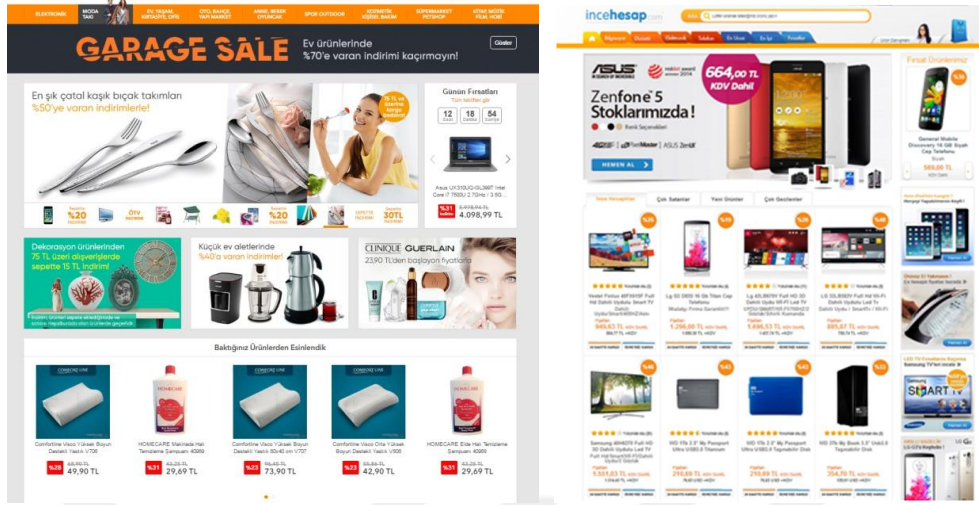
ELEKTRONİK | MODA TAKI | EV, YAŞAM, KIRTASİYE, OFİS | OTO, BAHÇE, YAPI MARKET | ANNE, BEBEK OYUNCAK | SPOR OUTDOOR | KOZMETİK KİŞİSEL BAKIM | SÜPERMARKET PETSHOP | KİTAP, MÜZİK FİLM, HOBİ

GARAGE SALE
Ev ürünlerinde %70'e varan indirimi kaçırmayın!
Göster

En şık çatal kaşık bıçak takımları %50'ye varan indirimlerle!

Günün Fırsatları
Tüm teklifler gör
12 SAAT 18 DAKİKA 54 SANİYE
Asus UX310UQ-GL398T Intel Core i7 7500U 2.7GHz - 3.5G...
%31
4.098,99 TL

Sepette %20
ÖTV
Sepette %20
Sepette 30TL

Dekorasyon ürünlerinden 75 TL üzeri alışverişlerde sepette 15 TL indirim!

Küçük ev aletlerinde %40'a varan indirimler!

CLINIQUE GUERLAIN
23,90 TL'den başlayan fiyatlarla

Baktığınız Ürünlerden Esinlendik

Comfortline Visco Yüksek Boyun Destekli Yastık V706
%28 49,90 TL

HOMECARE Makinede Halı Temizleme Şampuanı 40959
%31 29,69 TL

Comfortline Visco Yüksek Boyun Destekli Yastık 50x40 cm V707
%23 73,90 TL

Comfortline Visco Orta Yüksek Boyun Destekli Yastık V505
%23 42,90 TL

HOMECARE Elde Halı Temizleme Şampuanı 40960
%31 29,69 TL

incehesap.com

ASUS
664,00 TL KDV Dahil
Zenfone 5 Stoklarımızda!
HEMEN AL

Fırsat Ürünümüz
General Mobile Discovery 16 GB Siyah Cep Telefonu
569,00 TL

Çok Satanlar
Yeni Ürünler
Çok Gezilenler

%35
%35
%35
%40

LG 55LB650V Full HD Wi-Fi Dahili Uydulu Smart 3D LED TV
985,67 TL

Samsung 48H6270 Full HD 3D Dahili Uydulu Led TV
1.551,03 TL

WD 1Tb 2.5" My Passport Ultra USB3.0 Titanium
210,69 TL

WD 1Tb 2.5" My Passport Ultra USB3.0 Taşınabilir Disk
210,69 TL

WD 2Tb My Book 3.5" Usb3.0 Taşınabilir Disk
354,70 TL

SMART TV